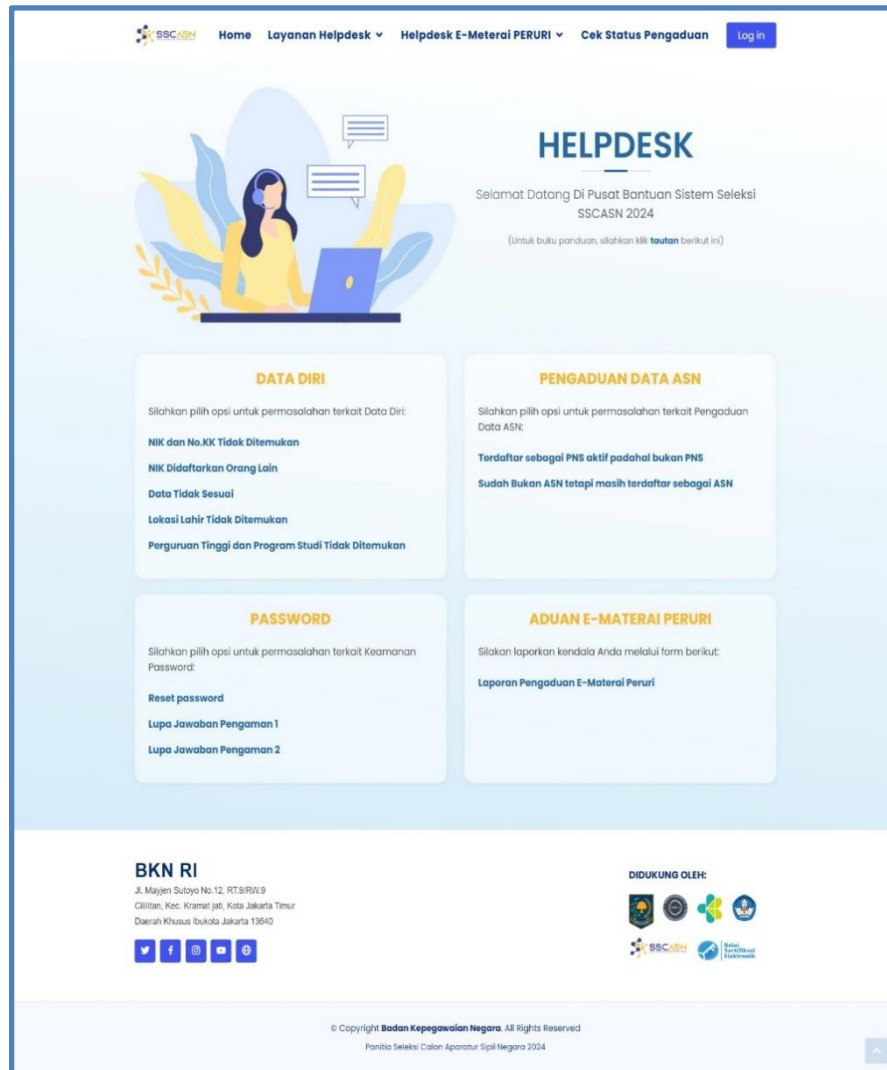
SSCASN Home Layanan Helpdesk Helpdesk E-Meterai PERURI Cek Status Pengaduan Log in

HELPDESK

Selamat Datang Di Pusat Bantuan Sistem Seleksi SSCASN 2024

(Untuk buku panduan, silahkan klik tautan berikut ini)

DATA DIRI

Silahkan pilih opsi untuk permasalahan terkait Data Diri:

NIK dan No.KK Tidak Ditemukan

NIK Didaftarkan Orang Lain

Data Tidak Sesuai

Lokasi Lahir Tidak Ditemukan

Perguruan Tinggi dan Program Studi Tidak Ditemukan

PENGADUAN DATA ASN

Silahkan pilih opsi untuk permasalahan terkait Pengaduan Data ASN:

Terdaftar sebagai PNS aktif padahal bukan PNS

Sudah Bukan ASN tetapi masih terdaftar sebagai ASN

PASSWORD

Silahkan pilih opsi untuk permasalahan terkait Keamanan Password:

Reset password

Lupa Jawaban Pengaman 1

Lupa Jawaban Pengaman 2

ADUAN E-MATERAI PERURI

Silakan laporkan kendala Anda melalui form berikut:

Laporan Pengaduan E-Materai Peruri

BKN RI

Jl. Mayjen Sutoyo No.12, RT.9/RW.9
Cililitan, Kec. Kramat jati, Kota Jakarta Timur
Daerah Khusus Ibukota Jakarta 13640

DIDUKUNG OLEH:

SSCASN Balai Sertifikasi Elektronik

© Copyright Badan Kepegawaian Negara. All Rights Reserved

Panitia Seleksi Calon Aparatur Sipil Negara 2024